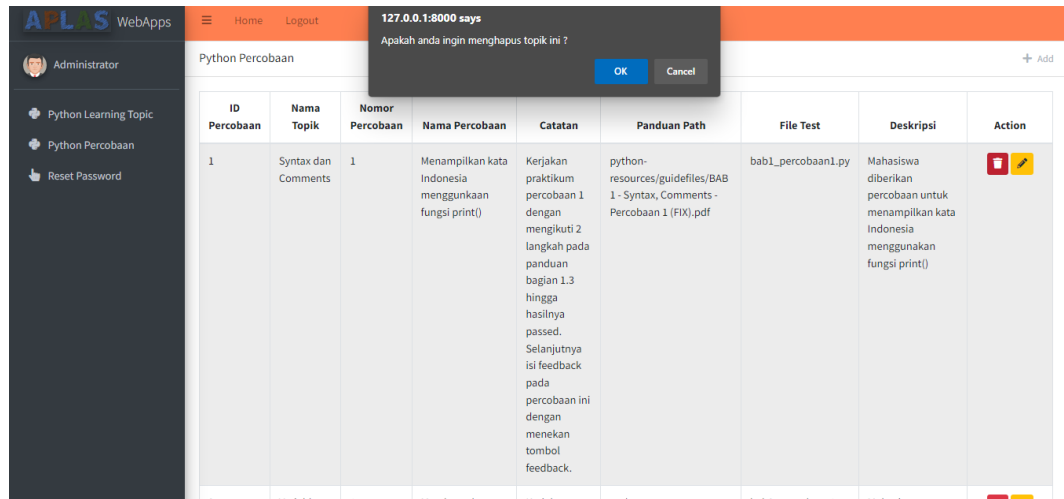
APLAS WebApps

Administrator

Python Learning Topic

Python Percobaan

Reset Password

Home Logout

127.0.0.1:8000 says

Apakah anda ingin menghapus topik ini ?

OK Cancel

Python Percobaan

+ Add

| ID Percobaan | Nama Topik | Nomor Percobaan | Nama Percobaan | Catatan | Panduan Path | File Test | Deskripsi | Action |
|---|---|---|---|---|---|---|---|---|
| 1 | Syntax dan Comments | 1 | Menampilkan kata Indonesia menggunkaan fungsi print() | Kerjakan praktikum percobaan 1 dengan mengikuti 2 langkah pada panduan bagian 1.3 hingga hasilnya passed. Selanjutnya isi feedback pada percobaan ini dengan menekan tombol feedback. | python-resources/guidefiles/BAB 1 - Syntax, Comments - Percobaan 1 (FIX).pdf | bab1_percobaan1.py | Mahasiswa diberikan percobaan untuk menampilkan kata Indonesia menggunakan fungsi print() | |